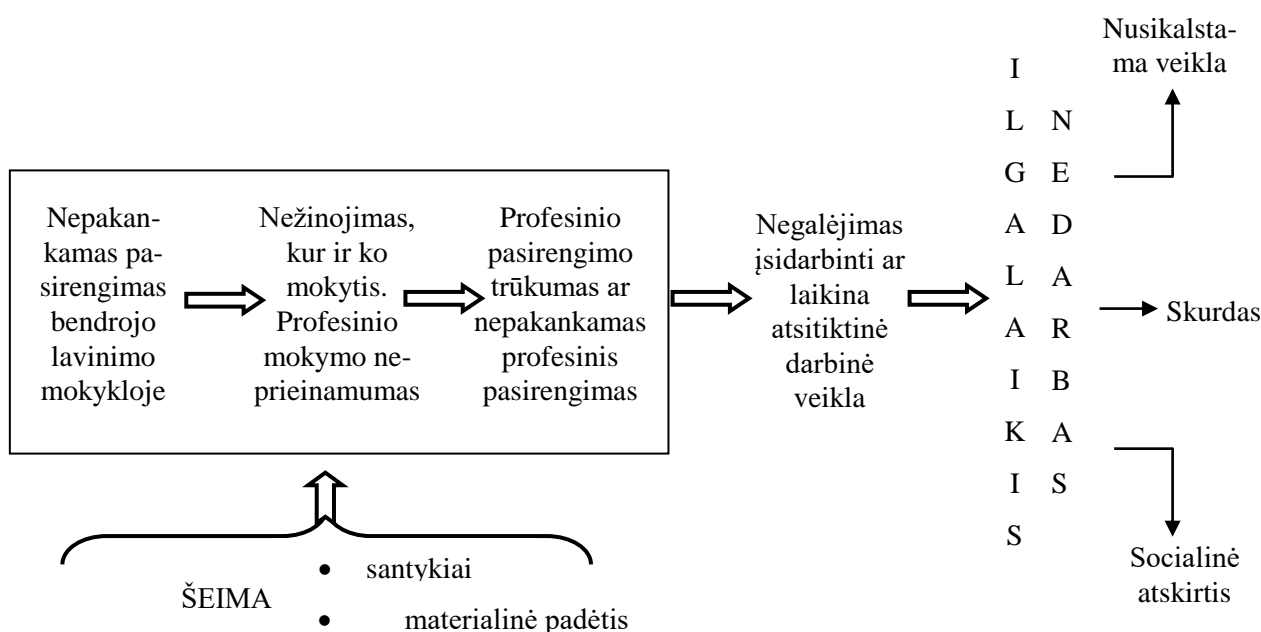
Nepakankamas pasirengimas bendrojo lavinimo mokykloje

Nežinojimas, kur ir ko mokytis. Profesinio mokymo neprieinamumas

Profesinio pasirengimo trūkumas ar nepakankamas profesinis pasirengimas

Negalėjimas įsidarbinti ar laikina atsitiktinė darbinė veikla

ILGALAIKIS NEDARBAS

Nusikalstama veikla

Skurdas

Socialinė atskirtis

ŠEIMA
• santykiai
• materialinė padėtis